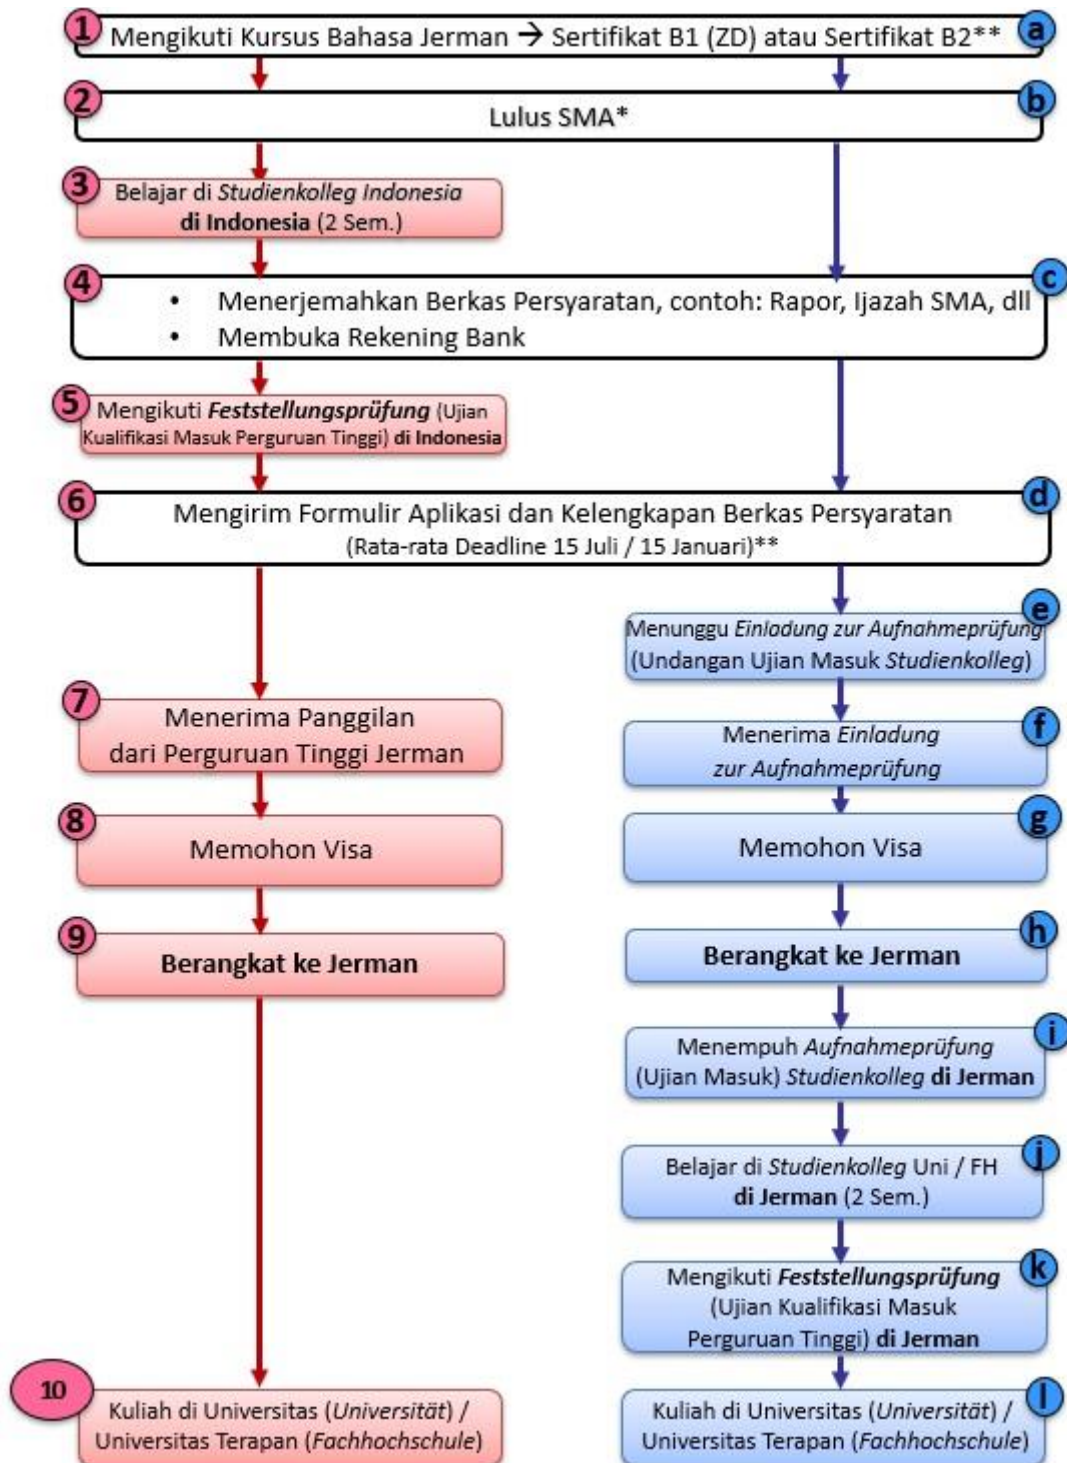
1 Mengikuti Kursus Bahasa Jerman → Sertifikat B1 (ZD) atau Sertifikat B2** a

2 Lulus SMA* b

3 Belajar di *Studienkolleg Indonesia* **di Indonesia** (2 Sem.)

4
- Menerjemahkan Berkas Persyaratan, contoh: Rapor, Ijazah SMA, dll
- Membuka Rekening Bank

c

5 Mengikuti ***Feststellungsprüfung*** (Ujian Kualifikasi Masuk Perguruan Tinggi) **di Indonesia**

6 Mengirim Formulir Aplikasi dan Kelengkapan Berkas Persyaratan (Rata-rata Deadline 15 Juli / 15 Januari)** d

e Menunggu *Einladung zur Aufnahmeprüfung* (Undangan Ujian Masuk *Studienkolleg*)

7 Menerima Panggilan dari Perguruan Tinggi Jerman

f Menerima *Einladung zur Aufnahmeprüfung*

8 Memohon Visa

g Memohon Visa

9 **Berangkat ke Jerman**

h **Berangkat ke Jerman**

i Menempuh *Aufnahmeprüfung* (Ujian Masuk) *Studienkolleg* **di Jerman**

j Belajar di *Studienkolleg* Uni / FH **di Jerman** (2 Sem.)

k Mengikuti ***Feststellungsprüfung*** (Ujian Kualifikasi Masuk Perguruan Tinggi) **di Jerman**

10 Kuliah di Universitas (*Universität*) / Universitas Terapan (*Fachhochschule*)

l Kuliah di Universitas (*Universität*) / Universitas Terapan (*Fachhochschule*)